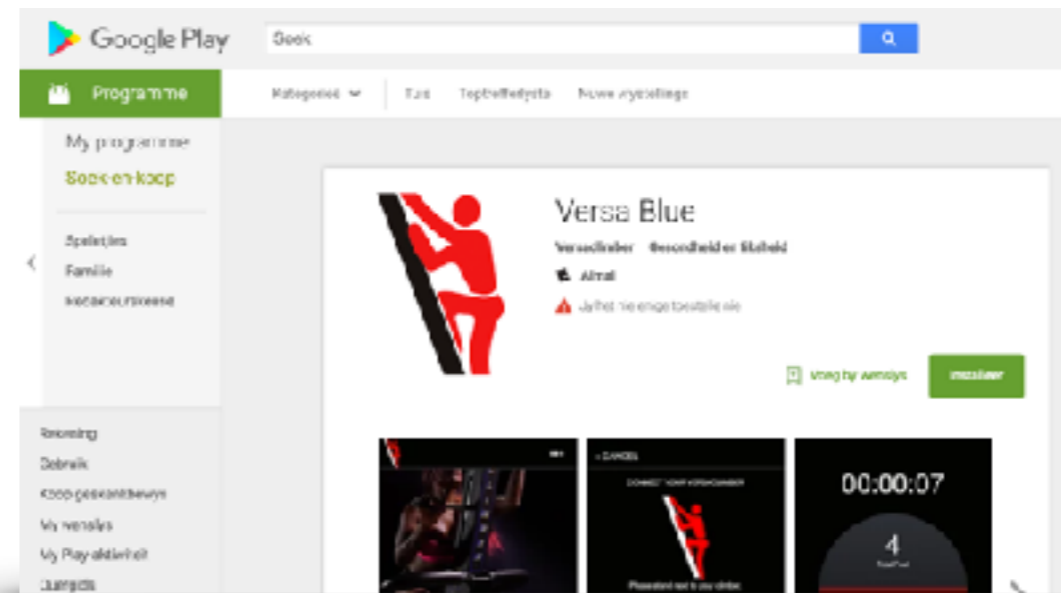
Google Play

Soek

Programme

Kategorieë

Tuis

Topprestasielyste

Nuwe vrystellings

My programme

Soek en koop

Speletjies

Familie

Redakteurskeuse

Rekening

Gebruik

Koop-geskenkbewys

My wenslys

My Play-aktiwiteit

Ouergids

Versa Blue

VersaClimber

Gesondheid en fiksheid

Almal

Jy het nie enige toestelle nie

Voeg by wenslys

Installeer

< CANCEL

CONNECT YOUR VERSACLIMBER

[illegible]

00:00:07

4